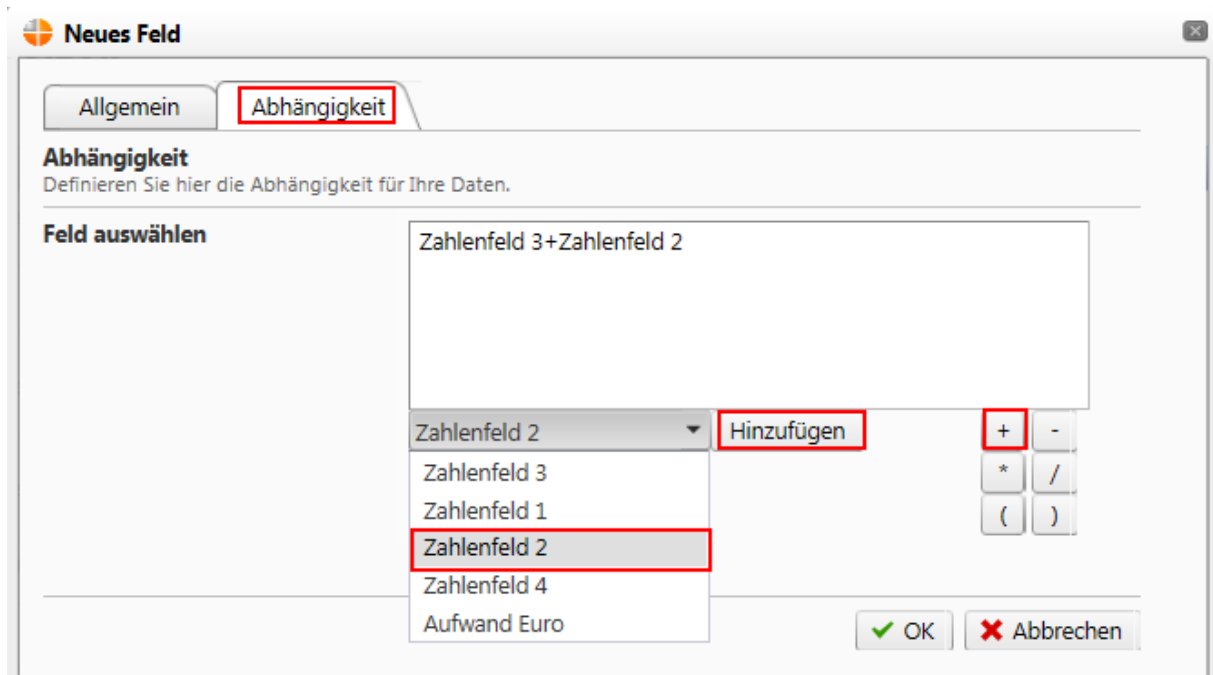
Neues Feld

Allgemein | Abhängigkeit

Abhängigkeit
Definieren Sie hier die Abhängigkeit für Ihre Daten.

Feld auswählen

Zahlenfeld 3+Zahlenfeld 2

Zahlenfeld 2
Hinzufügen
+ -
* /
( )

Zahlenfeld 3
Zahlenfeld 1
Zahlenfeld 2
Zahlenfeld 4
Aufwand Euro

OK
Abbrechen